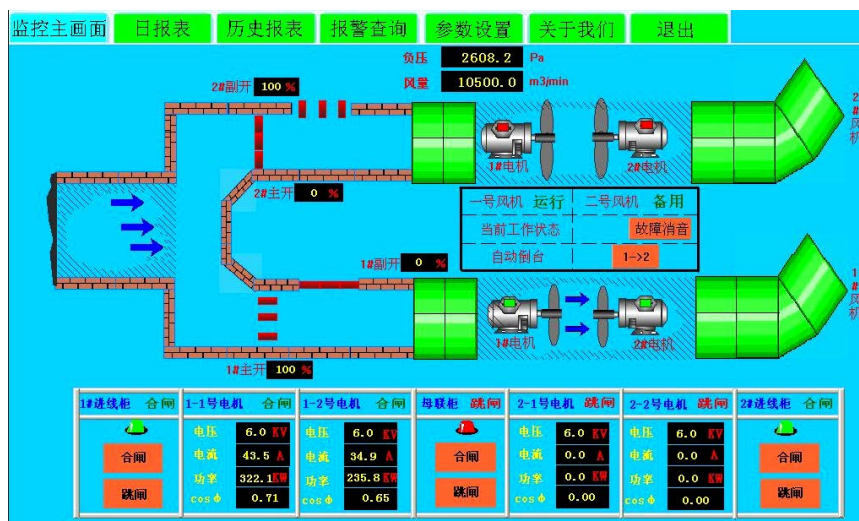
监控主画面 日报表 历史报表 报警查询 参数设置 关于我们 退出

负压 2608.2 Pa
风量 10500.0 m3/min

2#副开 100 %

1#电机 2#电机

2#主开 0 %

| 一号风机 运行 | 二号风机 备用 |
|---|---|
| 当前工作状态 | 故障消音 |
| 自动倒台 | 1->2 |

1#副开 0 %

1#电机 2#电机

1#主开 100 %

2# 风 机

1# 风 机

| 1#进线柜 合闸 | 1-1号电机 合闸 | 1-2号电机 合闸 | 母联柜 跳闸 | 2-1号电机 跳闸 | 2-2号电机 跳闸 | 2#进线柜 合闸 |
|---|---|---|---|---|---|---|
| 合闸 | 电压 6.0 KV | 电压 6.0 KV | 合闸 | 电压 6.0 KV | 电压 6.0 KV | 合闸 |
| 跳闸 | 电流 43.5 A | 电流 34.9 A | 跳闸 | 电流 0.0 A | 电流 0.0 A | 跳闸 |
| | 功率 322.1 KW | 功率 235.8 KW | | 功率 0.0 KW | 功率 0.0 KW | |
| | cosφ 0.71 | cosφ 0.65 | | cosφ 0.00 | cosφ 0.00 | |